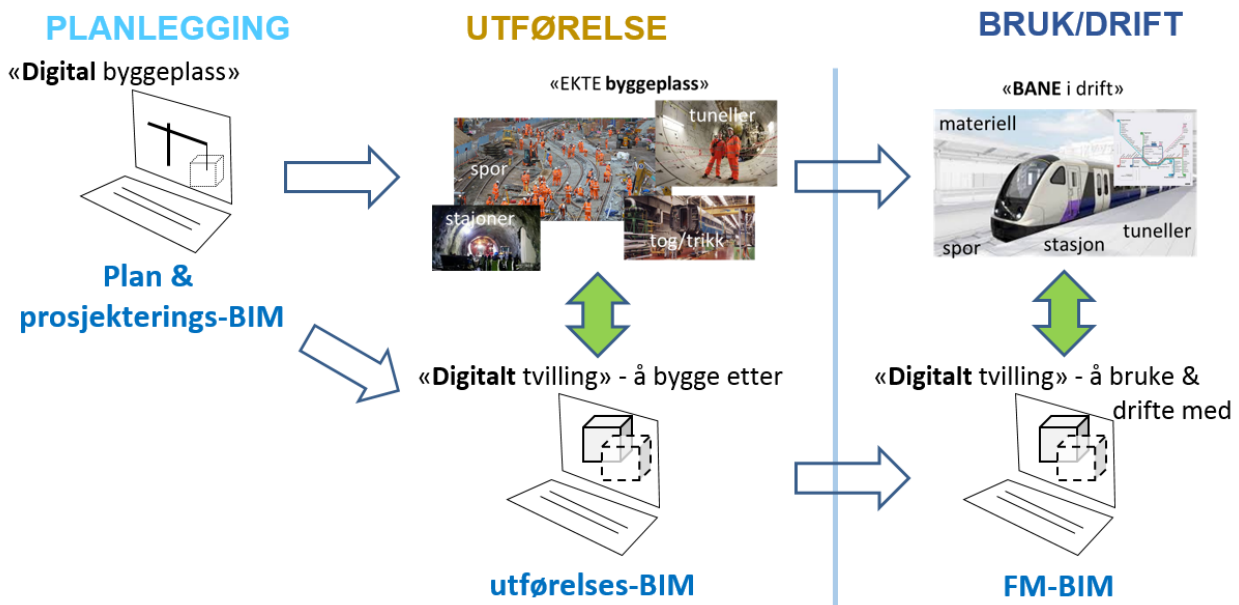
PLANLEGGING

«Digital byggeplass»

Plan & prosjekterings-BIM

UTFØRELSE

«EKTE byggeplass»

tuneller

spor

staioner

tog/trikk

«Digitalt tvilling» - å bygge etter

utførelses-BIM

BRUK/DRIFT

«BANE i drift»

materiell

spor

stasjon

tuneller

«Digitalt tvilling» - å bruke & drifte med

FM-BIM